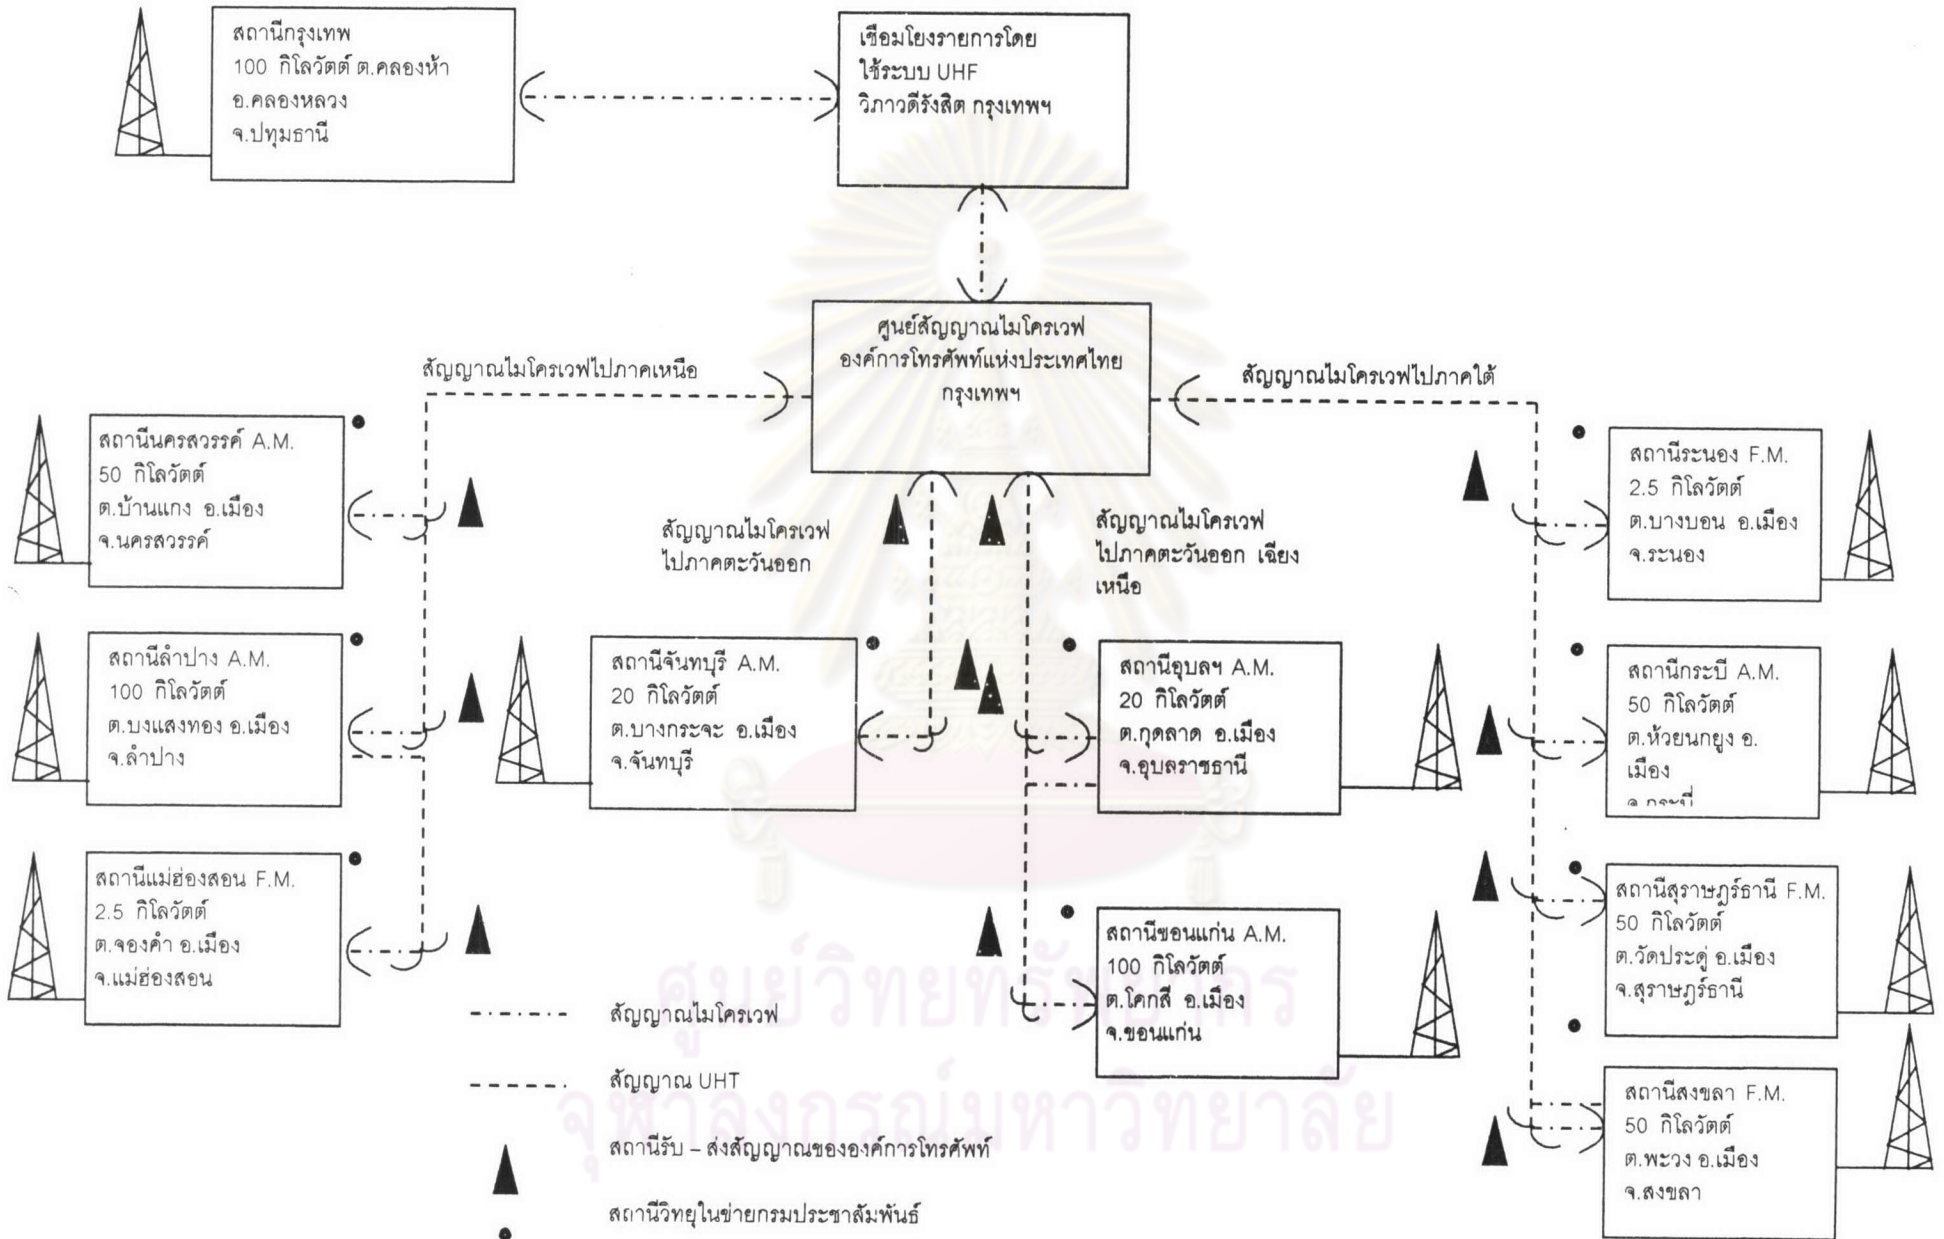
สถานีกรุงเทพ
100 กิโลวัตต์ ต.คลองห้า
อ.คลองหลวง
จ.ปทุมธานี

เชื่อมโยงรายการโดย
ใช้ระบบ UHF
วิภาวดีรังสิต กรุงเทพฯ

ศูนย์สัญญาณไมโครเวฟ
องค์การโทรศัพท์แห่งประเทศไทย
กรุงเทพฯ

สัญญาณไมโครเวฟไปภาคเหนือ

สัญญาณไมโครเวฟไปภาคใต้

สถานีนครสวรรค์ A.M.
50 กิโลวัตต์
ต.บ้านแกง อ.เมือง
จ.นครสวรรค์

สัญญาณไมโครเวฟ
ไปภาคตะวันออก

สัญญาณไมโครเวฟ
ไปภาคตะวันออก เฉียงเหนือ

สถานีระนอง F.M.
2.5 กิโลวัตต์
ต.บางนอน อ.เมือง
จ.ระนอง

สถานีลำปาง A.M.
100 กิโลวัตต์
ต.บงแสงทอง อ.เมือง
จ.ลำปาง

สถานีจันทบุรี A.M.
20 กิโลวัตต์
ต.บางกระจะ อ.เมือง
จ.จันทบุรี

สถานีอุบลฯ A.M.
20 กิโลวัตต์
ต.กุดลาด อ.เมือง
จ.อุบลราชธานี

สถานีกระบี่ A.M.
50 กิโลวัตต์
ต.ห้วยนกยูง อ.
เมือง
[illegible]

สถานีแม่ฮ่องสอน F.M.
2.5 กิโลวัตต์
ต.จองคำ อ.เมือง
จ.แม่ฮ่องสอน

สถานีสุราษฎร์ธานี F.M.
50 กิโลวัตต์
ต.วัดประดู่ อ.เมือง
จ.สุราษฎร์ธานี

สถานีขอนแก่น A.M.
100 กิโลวัตต์
ต.โคกสี อ.เมือง
จ.ขอนแก่น

สถานีสงขลา F.M.
50 กิโลวัตต์
ต.พะวง อ.เมือง
จ.สงขลา

สัญญาณไมโครเวฟ

สัญญาณ UHT

สถานีรับ – ส่งสัญญาณขององค์การโทรศัพท์

สถานีวิทยุในข่ายกรมประชาสัมพันธ์

ศูนย์วิทยทรัพยากร
จุฬาลงกรณ์มหาวิทยาลัย